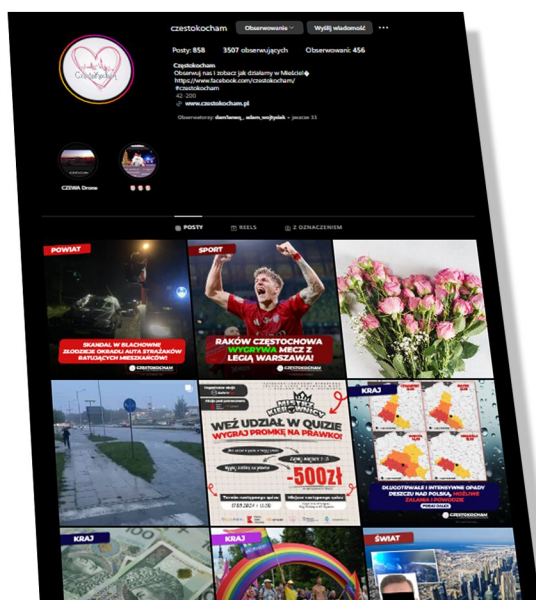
czestokocham Obserwowanie Wyślij wiadomość ···

Posty: 858 3507 obserwujących Obserwowani: 456

Częstochowa
Obserwuj nas i zobacz jak działamy w Mieście!
https://www.facebook.com/czestokocham/
#czestokocham
42-200
www.czestokocham.pl

Obserwatorzy: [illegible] + jeszcze 33

CZEWA Drone

POSTY REELS Z OZNACZENIEM

POWIAT
SKANDAL W BŁACHOWNI! ZŁODZIEJE OKRADLI AUTA STRAŻAKÓW RATUJĄCYCH MIESZKAŃCÓW!
CZESTOKOCHAM

SPORT
RAKÓW CZĘSTOCHOWA WYGRYWA MECZ Z LEGIĄ WARSZAWA!
CZESTOKOCHAM

MISTRZ KIEROWNICY
WEŹ UDZIAŁ W QUIZIE
WYGRAJ PROMKĘ NA PRAWKO!
-500zł

KRAJ
DŁUGOTRWAŁE I INTENSYWNE OPADY DESZCZU NAD POLSKĄ MOŻLIWE ZALANIA I POWODZIE
CZESTOKOCHAM

KRAJ

KRAJ

ŚWIAT